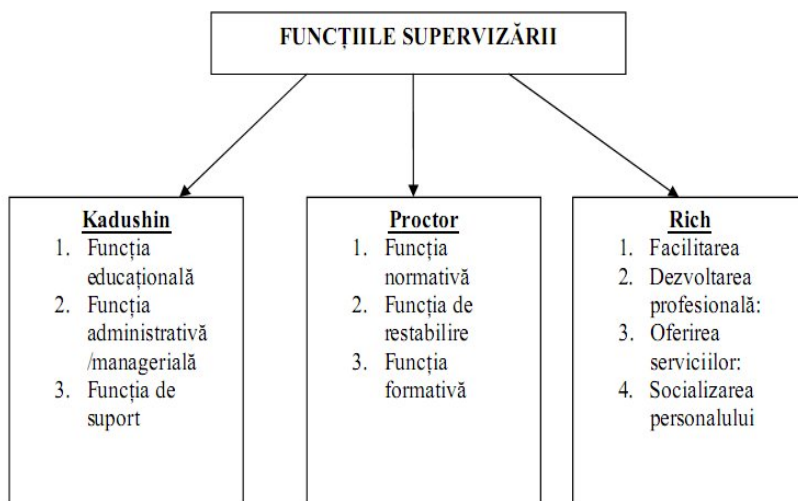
FUNCȚIILE SUPERVIZĂRII

Kadushin
1. Funcția educațională
2. Funcția administrativă /managerială
3. Funcția de suport

Proctor
1. Funcția normativă
2. Funcția de restabilire
3. Funcția formativă

Rich
1. Facilitarea
2. Dezvoltarea profesională:
3. Oferirea serviciilor:
4. Socializarea personalului